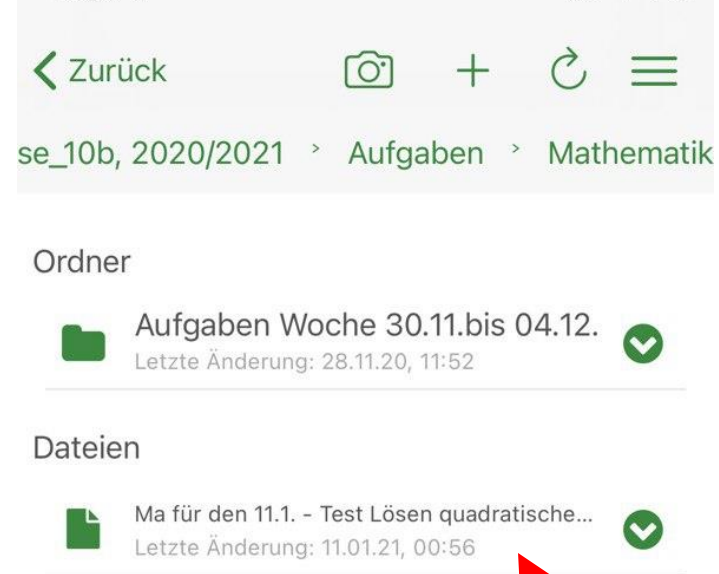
Zurück

se_10b, 2020/2021 › Aufgaben › Mathematik

Ordner

Aufgaben Woche 30.11.bis 04.12.
Letzte Änderung: 28.11.20, 11:52

Dateien

Ma für den 11.1. - Test Lösen quadratische...
Letzte Änderung: 11.01.21, 00:56